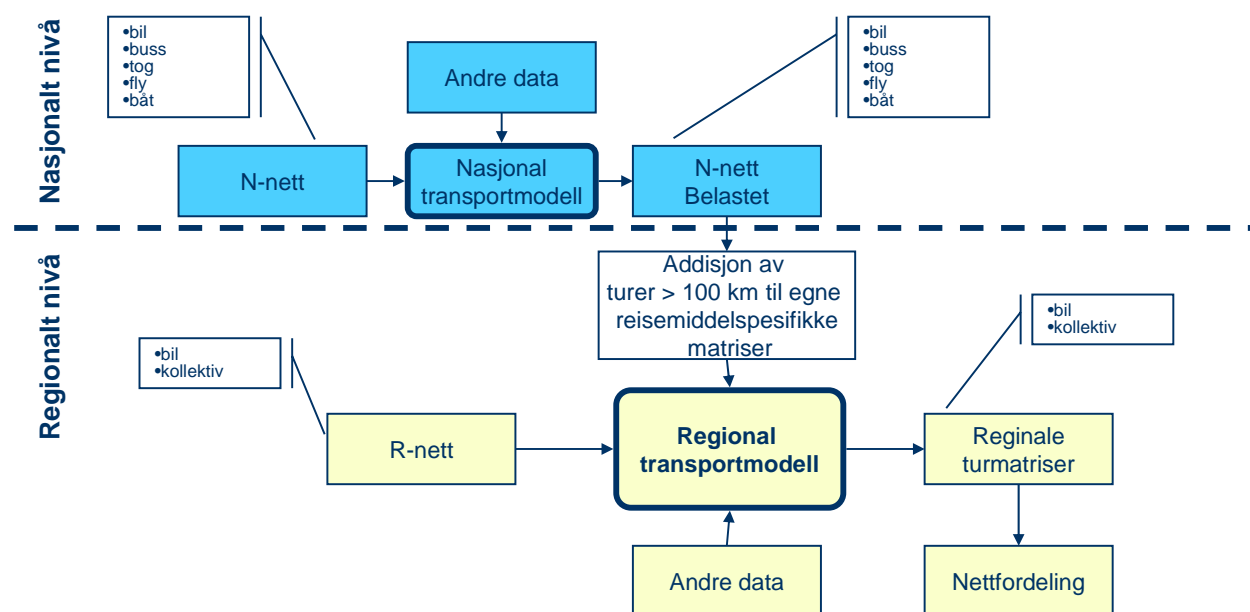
Nasjonalt nivå

•bil
•buss
•tog
•fly
•båt

Andre data

•bil
•buss
•tog
•fly
•båt

N-nett

Nasjonal transportmodell

N-nett Belastet

Regionalt nivå

Addisjon av turer > 100 km til egne reisemiddelspesifikke matriser

•bil
•kollektiv

•bil
•kollektiv

R-nett

Regional transportmodell

Reginale turmatriser

Andre data

Nettfordeling